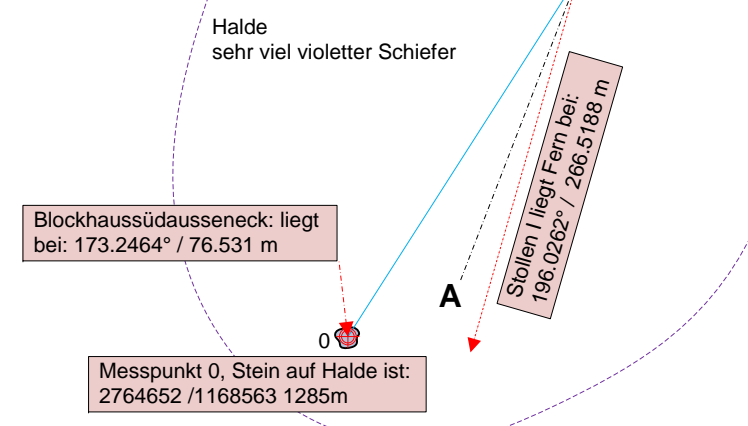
Halde
sehr viel violetter Schiefer

Stollen I liegt Fern bei:
196.0262° / 266.5188 m

Blockhaussüdausseneck: liegt bei: 173.2464° / 76.531 m

A

0

Messpunkt 0, Stein auf Halde ist:
2764652 /1168563 1285m